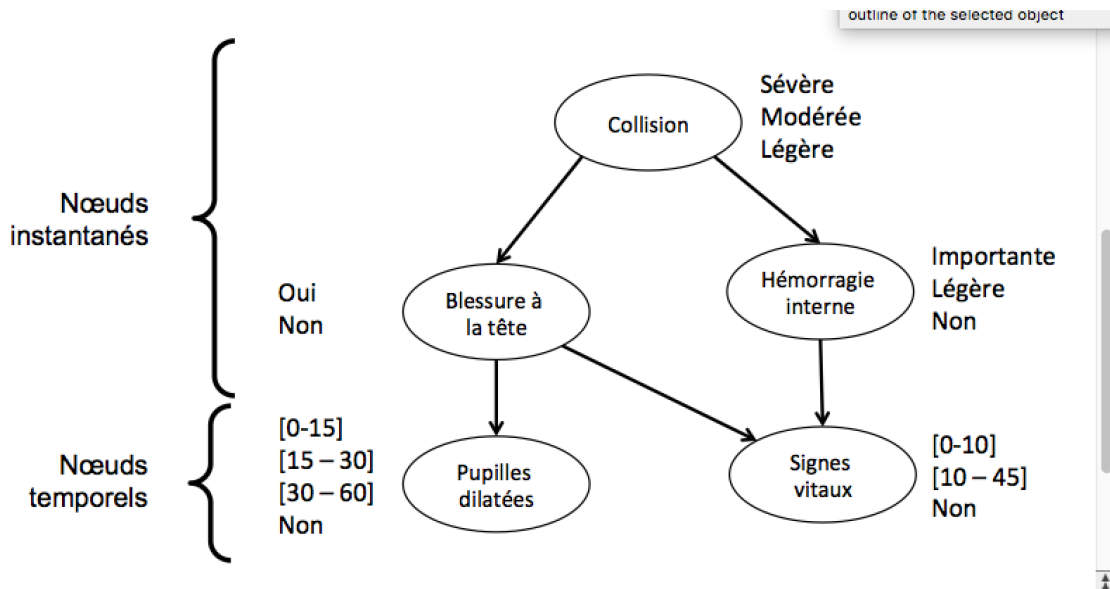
outline of the selected object

Nœuds instantanés

Nœuds temporels

Collision

Sévère
Modérée
Légère

Oui
Non

Blessure à la tête

Hémorragie interne

Importante
Légère
Non

[0-15]
[15 – 30]
[30 – 60]
Non

Pupilles dilatées

Signes vitaux

[0-10]
[10 – 45]
Non